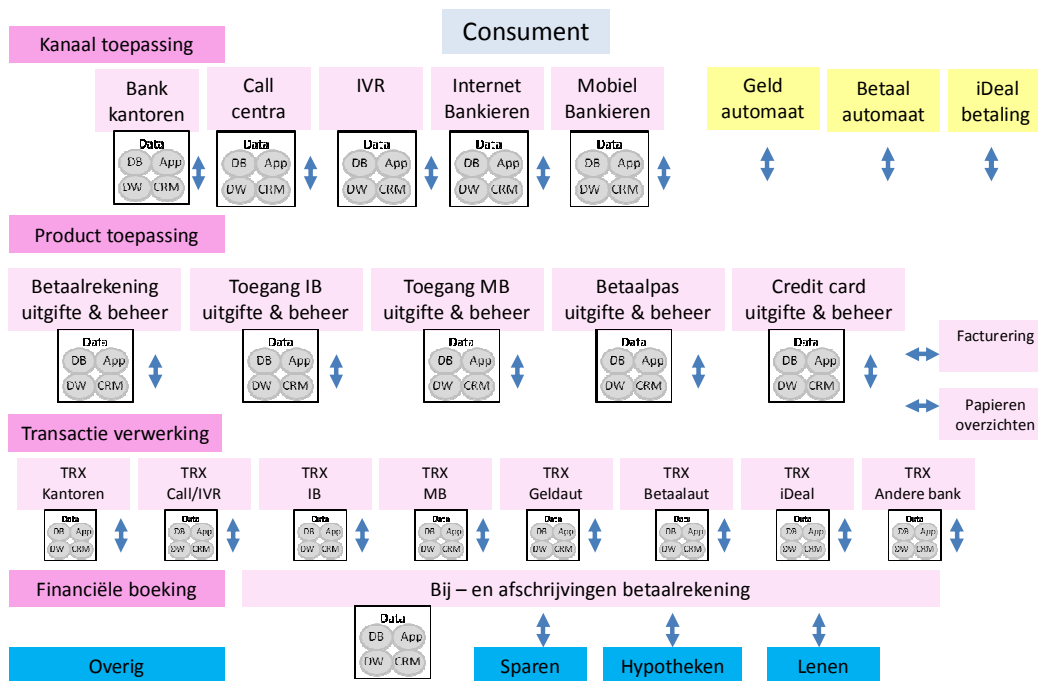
Consument

Kanaal toepassing

Bank kantoren

Data
DB App
DW CRM

Call centra

Data
DB App
DW CRM

IVR

Data
DB App
DW CRM

Internet Bankieren

Data
DB App
DW CRM

Mobiel Bankieren

Data
DB App
DW CRM

Geld automaat

Betaal automaat

iDeal betaling

Product toepassing

Betaalrekening uitgifte & beheer

Data
DB App
DW CRM

Toegang IB uitgifte & beheer

Data
DB App
DW CRM

Toegang MB uitgifte & beheer

Data
DB App
DW CRM

Betaalpas uitgifte & beheer

Data
DB App
DW CRM

Credit card uitgifte & beheer

Data
DB App
DW CRM

Facturering

Papieren overzichten

Transactie verwerking

TRX Kantoren

Data
DB App
DW CRM

TRX Call/IVR

Data
DB App
DW CRM

TRX IB

Data
DB App
DW CRM

TRX MB

Data
DB App
DW CRM

TRX Geldaut

Data
DB App
DW CRM

TRX Betaalaut

Data
DB App
DW CRM

TRX iDeal

Data
DB App
DW CRM

TRX Andere bank

Data
DB App
DW CRM

Financiële boeking

Bij – en afschrijvingen betaalrekening

Data
DB App
DW CRM

Overig

Sparen

Hypotheken

Lenen